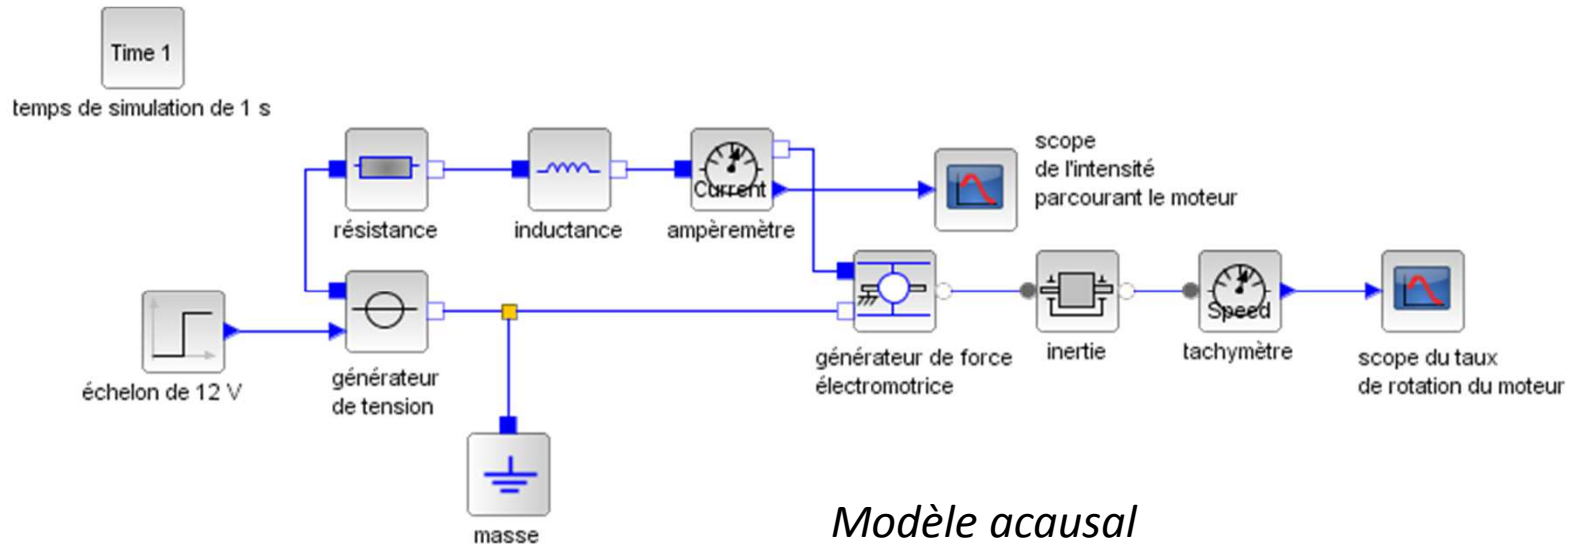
Time 1

temps de simulation de 1 s

Current

scope de l'intensité parcourant le moteur

résistance

inductance

ampèremètre

échelon de 12 V

générateur de tension

générateur de force électromotrice

inertie

Speed

tachymètre

scope du taux de rotation du moteur

masse

Modèle acausal